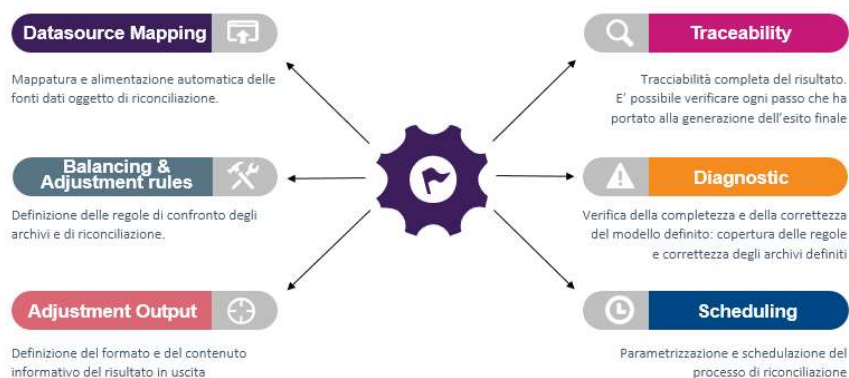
Datasource Mapping

Mappatura e alimentazione automatica delle fonti dati oggetto di riconciliazione.

Balancing & Adjustment rules

Definizione delle regole di confronto degli archivi e di riconciliazione.

Adjustment Output

Definizione del formato e del contenuto informativo del risultato in uscita

Traceability

Tracciabilità completa del risultato. E' possibile verificare ogni passo che ha portato alla generazione dell'esito finale

Diagnostic

Verifica della completezza e della correttezza del modello definito: copertura delle regole e correttezza degli archivi definiti

Scheduling

Parametrizzazione e schedulazione del processo di riconciliazione